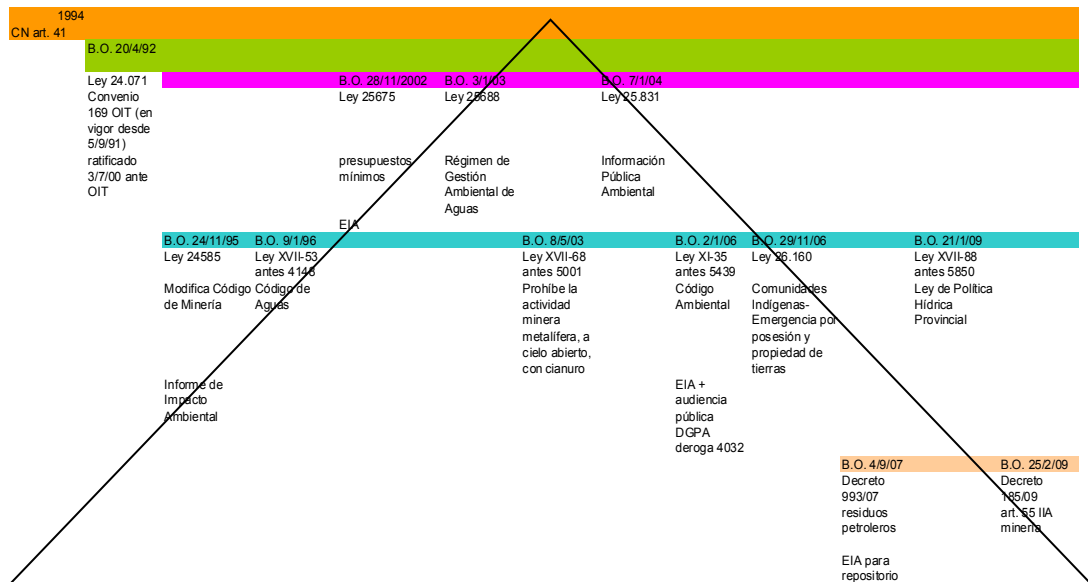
1994
CN art. 41

B.O. 20/4/92

Ley 24.071
Convenio 169 OIT (en vigor desde 5/9/91) ratificado 3/7/00 ante OIT

B.O. 28/11/2002
Ley 25675

presupuestos mínimos

EIA

B.O. 3/1/03
Ley 25688

Régimen de Gestión Ambiental de Aguas

B.O. 7/1/04
Ley 25.831

Información Pública Ambiental

B.O. 24/11/95
Ley 24585

Modifica Código de Minería

Informe de Impacto Ambiental

B.O. 9/1/96
Ley XVII-53 antes 4148
Código de Aguas

B.O. 8/5/03
Ley XVII-68 antes 5001
Prohíbe la actividad minera metalífera, a cielo abierto, con cianuro

B.O. 2/1/06
Ley XI-35 antes 5439
Código Ambiental

EIA + audiencia pública DGPA deroga 4032

B.O. 29/11/06
Ley 26.160
Comunidades Indígenas-Emergencia por posesión y propiedad de tierras

B.O. 21/1/09
Ley XVII-88 antes 5850
Ley de Política Hídrica Provincial

B.O. 4/9/07
Decreto 993/07 residuos petroleros

EIA para repositorio

B.O. 25/2/09
Decreto 185/09 art. 55 IIA minería